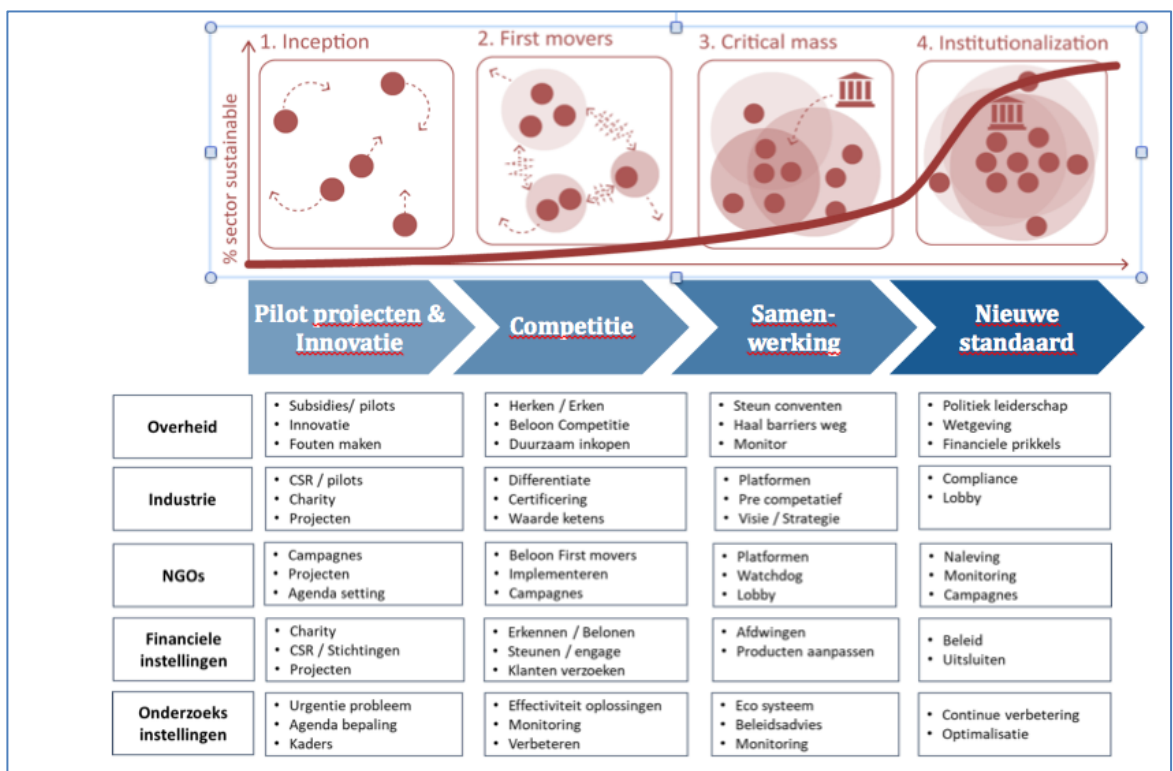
1. Inception

2. First movers

3. Critical mass

4. Institutionalization

% sector sustainable

Pilot projecten & Innovatie

Competitie

Samen-werking

Nieuwe standaard

| | | | | |
|---|---|---|---|---|
| Overheid | • Subsidies/ pilots • Innovatie • Fouten maken | • Herken / Erken • Beloon Competitie • Duurzaam inkopen | • Steun conventen • Haal barriers weg • Monitor | • Politiek leiderschap • Wetgeving • Financiele prikkels |
| Industrie | • CSR / pilots • Charity • Projecten | • Differentiate • Certificering • Waarde ketens | • Platformen • Pre competatief • Visie / Strategie | • Compliance • Lobby |
| NGOs | • Campagnes • Projecten • Agenda setting | • Beloon First movers • Implementeren • Campagnes | • Platformen • Watchdog • Lobby | • Naleving • Monitoring • Campagnes |
| Financiele instellingen | • Charity • CSR / Stichtingen • Projecten | • Erkennen / Belonen • Steunen / engage • Klanten verzoeken | • Afdwingen • Producten aanpassen | • Beleid • Uitsluiten |
| Onderzoeks instellingen | • Urgentie probleem • Agenda bepaling • Kaders | • Effectiviteit oplossingen • Monitoring • Verbeteren | • Eco systeem • Beleidsadvies • Monitoring | • Continue verbetering • Optimalisatie |